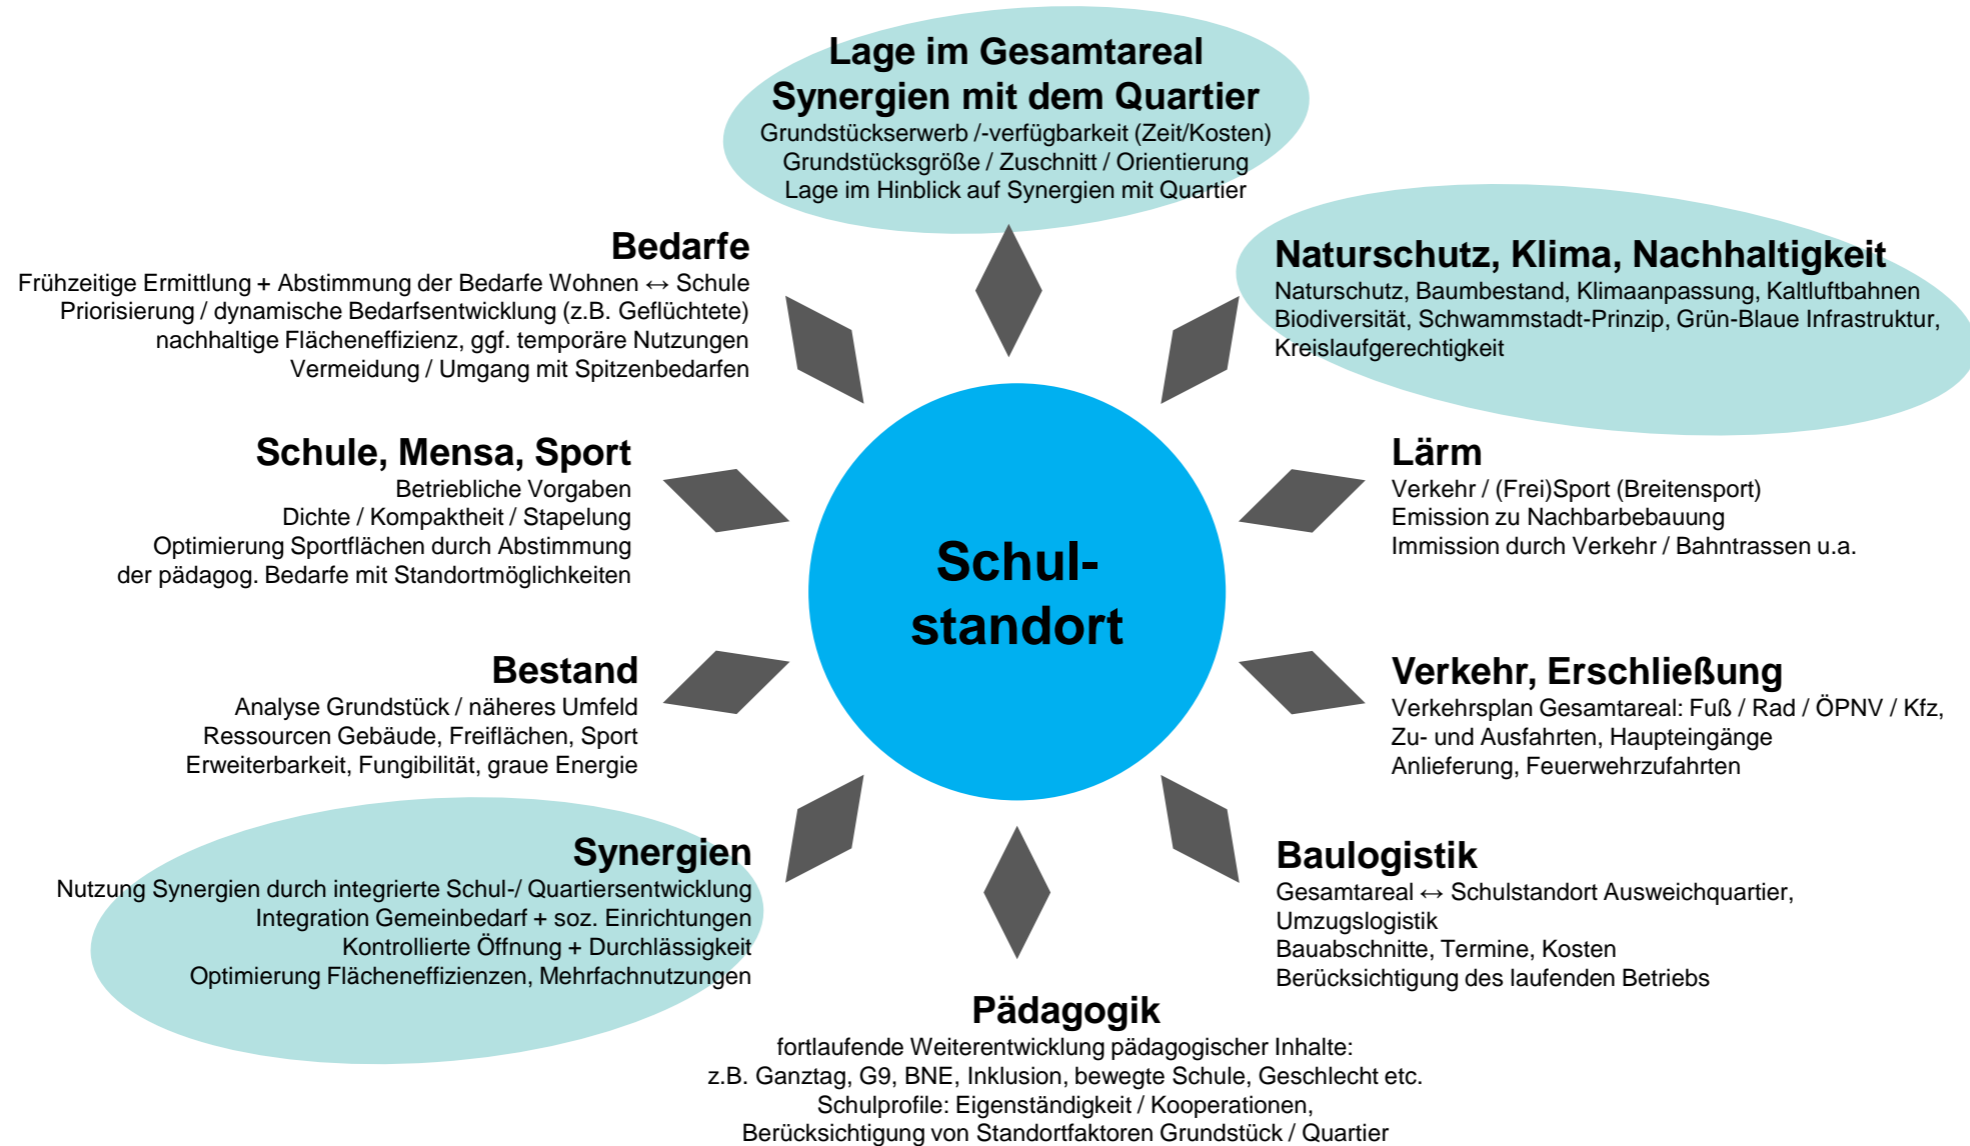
Lage im Gesamtareal
Synergien mit dem Quartier
Grundstückserwerb /-verfügbarkeit (Zeit/Kosten)
Grundstücksgröße / Zuschnitt / Orientierung
Lage im Hinblick auf Synergien mit Quartier

Bedarfe
Frühzeitige Ermittlung + Abstimmung der Bedarfe Wohnen ↔ Schule
Priorisierung / dynamische Bedarfsentwicklung (z.B. Geflüchtete)
nachhaltige Flächeneffizienz, ggf. temporäre Nutzungen
Vermeidung / Umgang mit Spitzenbedarfen

Naturschutz, Klima, Nachhaltigkeit
Naturschutz, Baumbestand, Klimaanpassung, Kaltluftbahnen
Biodiversität, Schwammstadt-Prinzip, Grün-Blaue Infrastruktur,
Kreislaufgerechtigkeit

Schule, Mensa, Sport
Betriebliche Vorgaben
Dichte / Kompaktheit / Stapelung
Optimierung Sportflächen durch Abstimmung
der pädagog. Bedarfe mit Standortmöglichkeiten

Schul-
standort

Lärm
Verkehr / (Frei)Sport (Breitensport)
Emission zu Nachbarbebauung
Immission durch Verkehr / Bahntrassen u.a.

Bestand
Analyse Grundstück / näheres Umfeld
Ressourcen Gebäude, Freiflächen, Sport
Erweiterbarkeit, Fungibilität, graue Energie

Verkehr, Erschließung
Verkehrsplan Gesamtareal: Fuß / Rad / ÖPNV / Kfz,
Zu- und Ausfahrten, Haupteingänge
Anlieferung, Feuerwehrzufahrten

Synergien
Nutzung Synergien durch integrierte Schul-/ Quartiersentwicklung
Integration Gemeinbedarf + soz. Einrichtungen
Kontrollierte Öffnung + Durchlässigkeit
Optimierung Flächeneffizienzen, Mehrfachnutzungen

Baulogistik
Gesamtareal ↔ Schulstandort Ausweichquartier,
Umzugslogistik
Bauabschnitte, Termine, Kosten
Berücksichtigung des laufenden Betriebs

Pädagogik
fortlaufende Weiterentwicklung pädagogischer Inhalte:
z.B. Ganztag, G9, BNE, Inklusion, bewegte Schule, Geschlecht etc.
Schulprofile: Eigenständigkeit / Kooperationen,
Berücksichtigung von Standortfaktoren Grundstück / Quartier